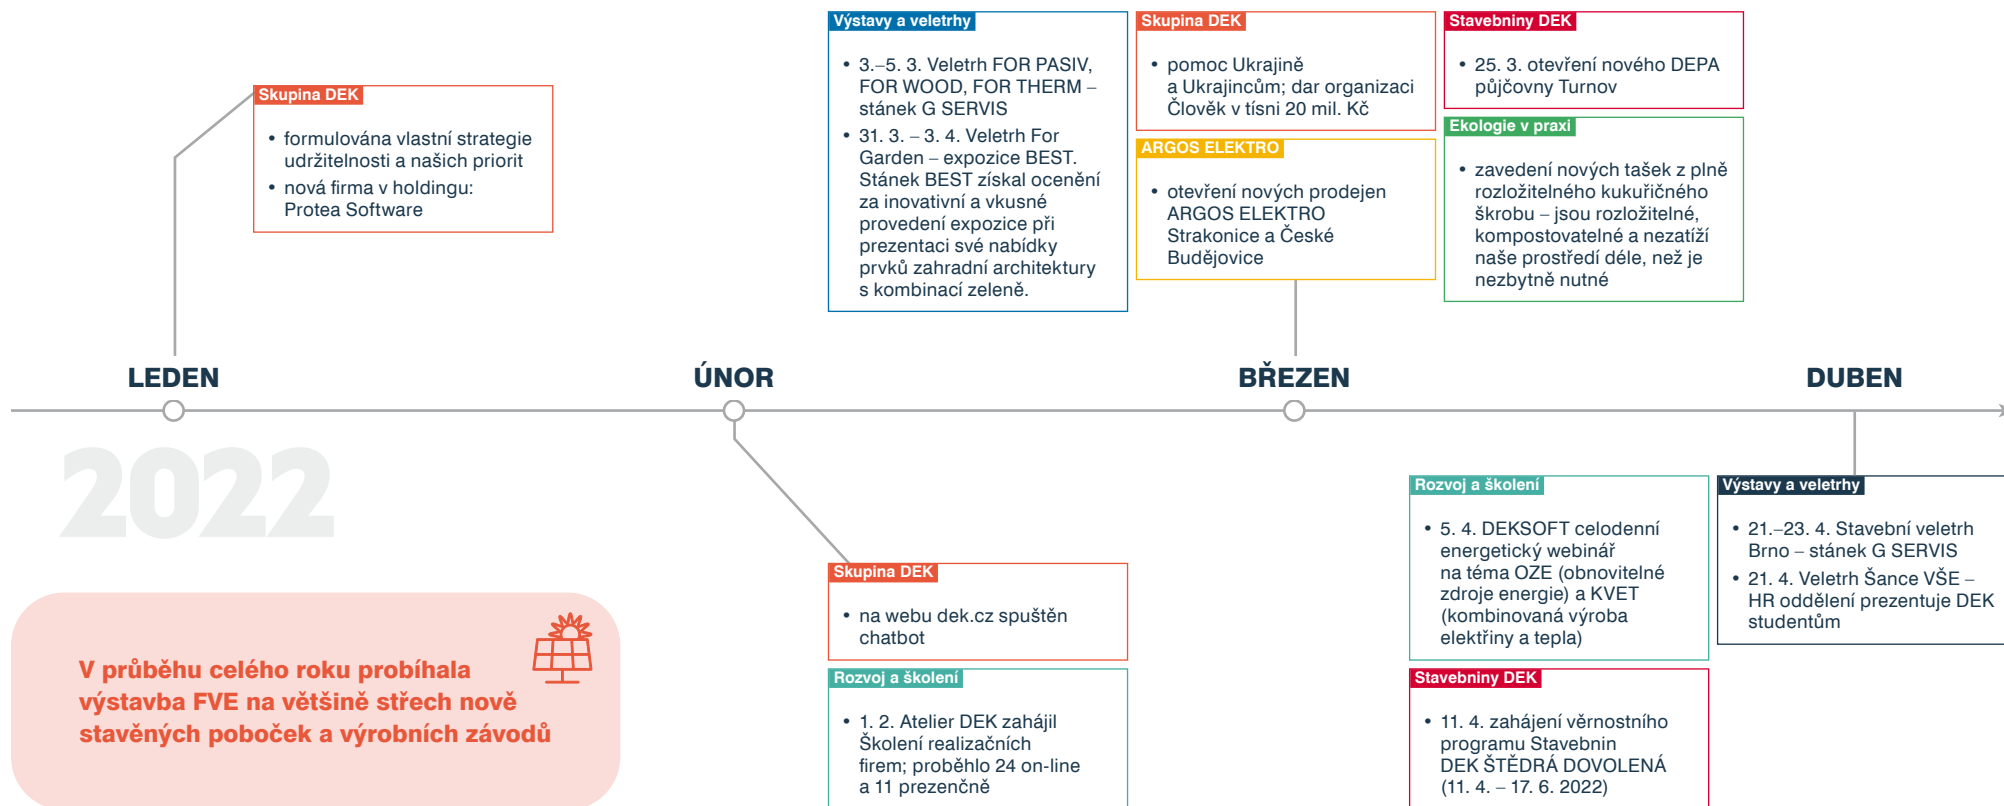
Skupina DEK
• formulována vlastní strategie udržitelnosti a našich priorit
• nová firma v holdingu: Protea Software

Výstavy a veletrhy
• 3.–5. 3. Veletrh FOR PASIV, FOR WOOD, FOR THERM – stánek G SERVIS
• 31. 3. – 3. 4. Veletrh For Garden – expozice BEST. Stánek BEST získal ocenění za inovativní a vkusné provedení expozice při prezentaci své nabídky prvků zahradní architektury s kombinací zeleně.

Skupina DEK
• pomoc Ukrajině a Ukrajincům; dar organizaci Člověk v tísni 20 mil. Kč

ARGOS ELEKTRO
• otevření nových prodejen ARGOS ELEKTRO Strakonice a České Budějovice

Stavebniny DEK
• 25. 3. otevření nového DEPA půjčovny Turnov

Ekologie v praxi
• zavedení nových tašek z plně rozložitelného kukuřičného škrobu – jsou rozložitelné, kompostovatelné a nezatíží naše prostředí déle, než je nezbytně nutné

LEDEN

ÚNOR

BŘEZEN

DUBEN

2022

Skupina DEK
• na webu dek.cz spuštěn chatbot

Rozvoj a školení
• 1. 2. Atelier DEK zahájil Školení realizačních firem; proběhlo 24 on-line a 11 prezenčně

Rozvoj a školení
• 5. 4. DEKSOFT celodenní energetický webinář na téma OZE (obnovitelné zdroje energie) a KVET (kombinovaná výroba elektřiny a tepla)

Stavebniny DEK
• 11. 4. zahájení věrnostního programu Stavebnin DEK ŠTĚDRÁ DOVOLENÁ (11. 4. – 17. 6. 2022)

Výstavy a veletrhy
• 21.–23. 4. Stavební veletrh Brno – stánek G SERVIS
• 21. 4. Veletrh Šance VŠE – HR oddělení prezentuje DEK studentům

V průběhu celého roku probíhala výstavba FVE na většině střech nově stavěných poboček a výrobních závodů